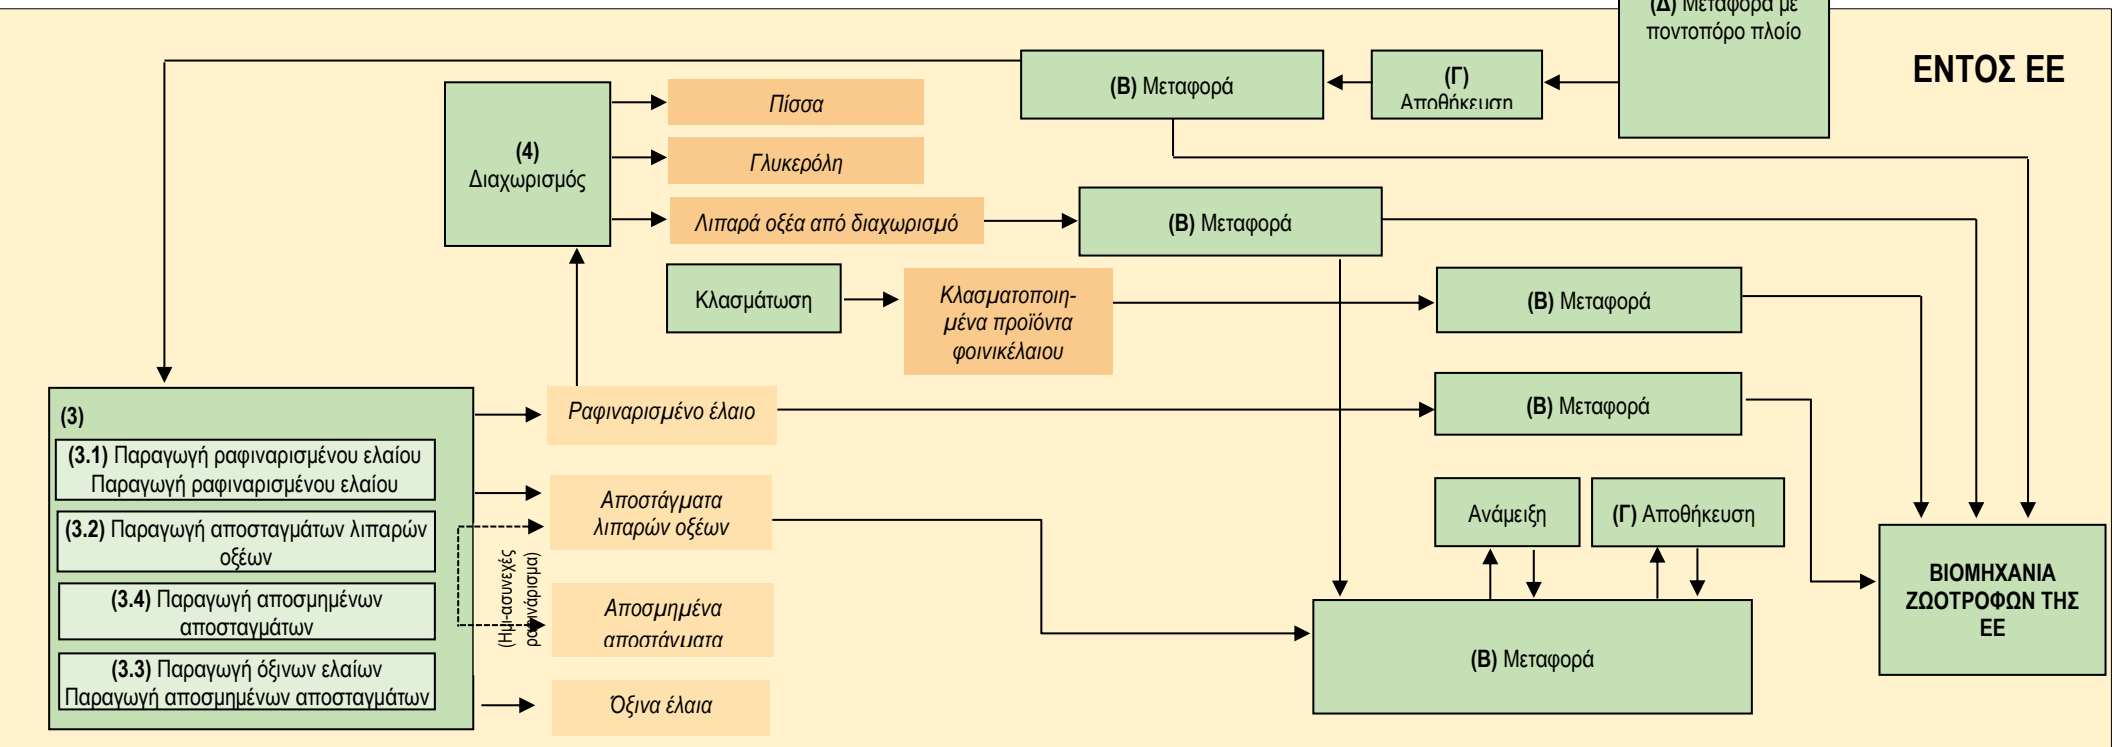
(Δ) Μεταφορά με ποντοπόρο πλοίο

ΕΝΤΟΣ ΕΕ

(Β) Μεταφορά

(Γ) Αποθήκευση

(4) Διαχωρισμός

Πίσσα

Γλυκερόλη

Λιπαρά οξέα από διαχωρισμό

(Β) Μεταφορά

Κλασμάτωση

Κλασματοποιημένα προϊόντα φοινικέλαιου

(Β) Μεταφορά

(3)

(3.1) Παραγωγή ραφιναρισμένου ελαίου Παραγωγή ραφιναρισμένου ελαίου

(3.2) Παραγωγή αποσταγμάτων λιπαρών οξέων

(3.4) Παραγωγή αποσμημένων αποσταγμάτων

(3.3) Παραγωγή όξινων ελαίων Παραγωγή αποσμημένων αποσταγμάτων

Ραφιναρισμένο έλαιο

(Β) Μεταφορά

Αποστάγματα λιπαρών οξέων

(Ημι-ασυνεχές ραφινάρισμα)

Αποσμημένα αποστάγματα

Όξινα έλαια

Ανάμειξη

(Γ) Αποθήκευση

(Β) Μεταφορά

ΒΙΟΜΗΧΑΝΙΑ ΖΩΟΤΡΟΦΩΝ ΤΗΣ ΕΕ